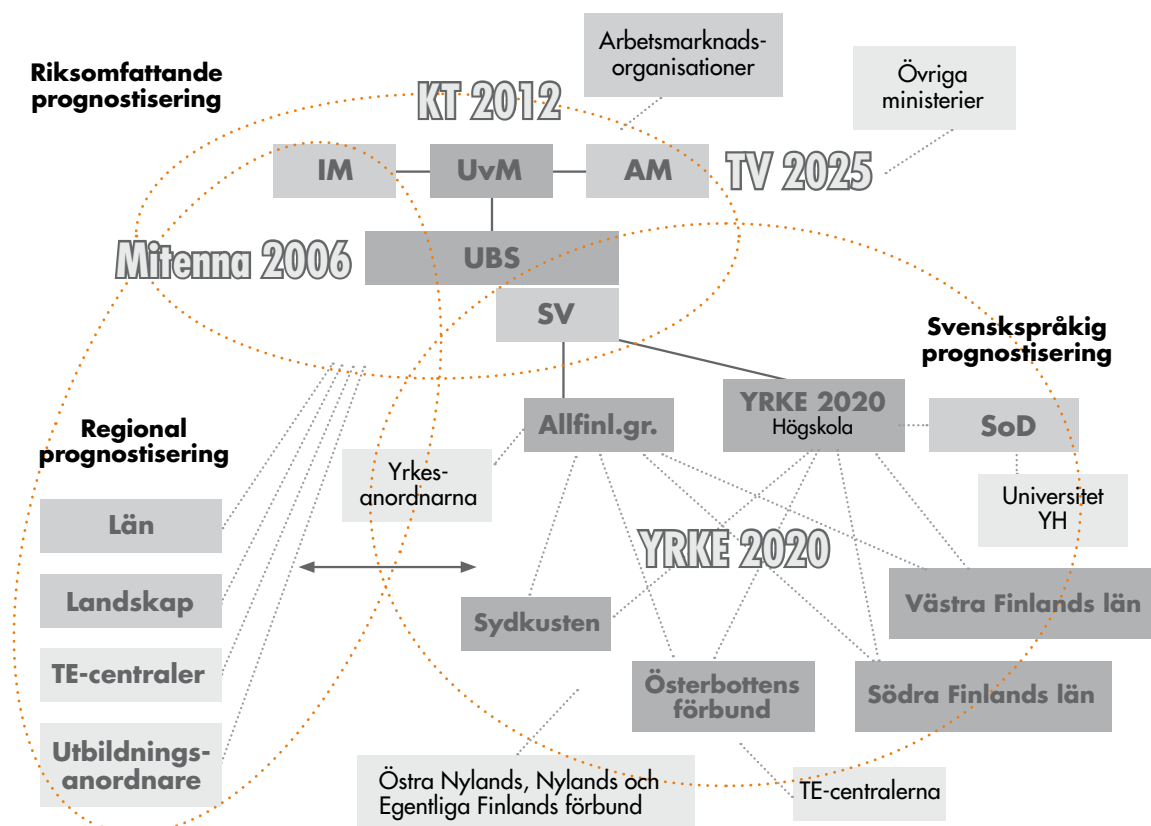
Arbetsmarknadsorganisationer

Riksomfattande prognostisering

KT 2012

Övriga ministerier

IM

UvM

AM

TV 2025

Mitenna 2006

UBS

SV

Svenskspråkig prognostisering

Regional prognostisering

Allfinl.gr.

YRKE 2020
Högskola

SoD

Yrkesanordnarna

Universitet
YH

Län

YRKE 2020

Landskap

Västra Finlands län

Sydkusten

TE-centraler

Österbottens förbund

Södra Finlands län

Utbildningsanordnare

Östra Nylands, Nylands och Egentliga Finlands förbund

TE-centralerna